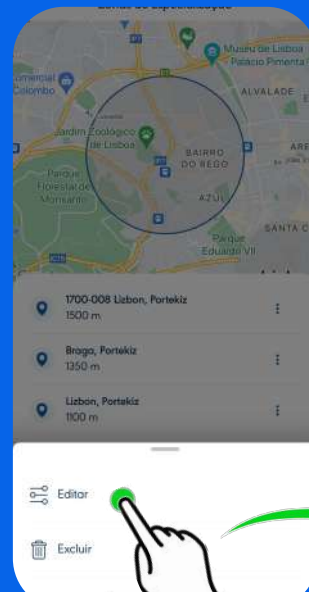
Museu de Lisboa Palácio Pimenta
omercial Colombo
ALVALADE
Jardim Zoológico de Lisboa
BAIRRO DO REGO
Parque Florestal de Monsanto
AZUL
SANTA C
Parque Eduardo VII
1700-008 Lizbon, Portekiz
1500 m
Braga, Portekiz
1350 m
Lizbon, Portekiz
1100 m
Editar
Excluir